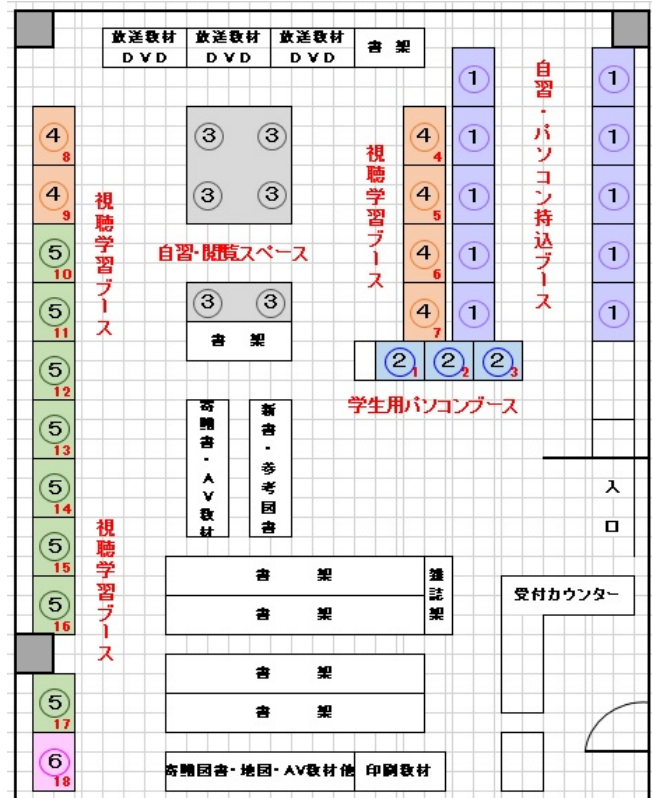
放送教材 DVD
放送教材 DVD
放送教材 DVD
書架

①
①
①
①
①

自習・パソコン持込ブース

①
①
①
①
①

④ 8
④ 9
視聴学習ブース
⑤ 10
⑤ 11
⑤ 12
⑤ 13
⑤ 14
⑤ 15
⑤ 16
視聴学習ブース
⑤ 17
⑥ 18

③ ③
③ ③
自習・閲覧スペース
③ ③
書架

視聴学習ブース
④ 4
④ 5
④ 6
④ 7

② 1
② 2
② 3
学生用パソコンブース

寄贈書・AV教材
新書・参考図書

書架
書架
雑誌架

書架
書架

寄贈図書・地図・AV教材他
印刷教材

入口
受付カウンター